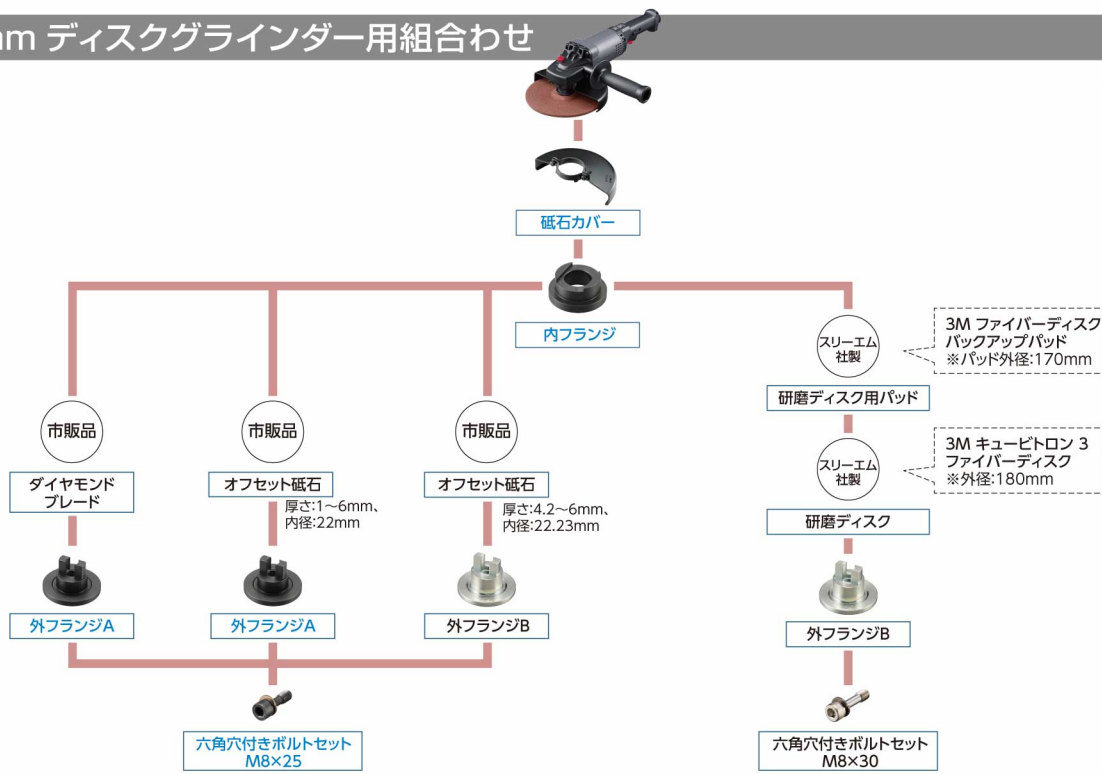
m ディスクグラインダー用組合わせ

砥石カバー

内フランジ

市販品

ダイヤモンドブレード

外フランジA

市販品

オフセット砥石

厚さ:1~6mm、内径:22mm

外フランジA

市販品

オフセット砥石

厚さ:4.2~6mm、内径:22.23mm

外フランジB

六角穴付きボルトセット M8×25

スリーエム社製

3M ファイバーディスクバックアップパッド ※パッド外径:170mm

研磨ディスク用パッド

スリーエム社製

3M キュービトロン 3 ファイバーディスク ※外径:180mm

研磨ディスク

外フランジB

六角穴付きボルトセット M8×30